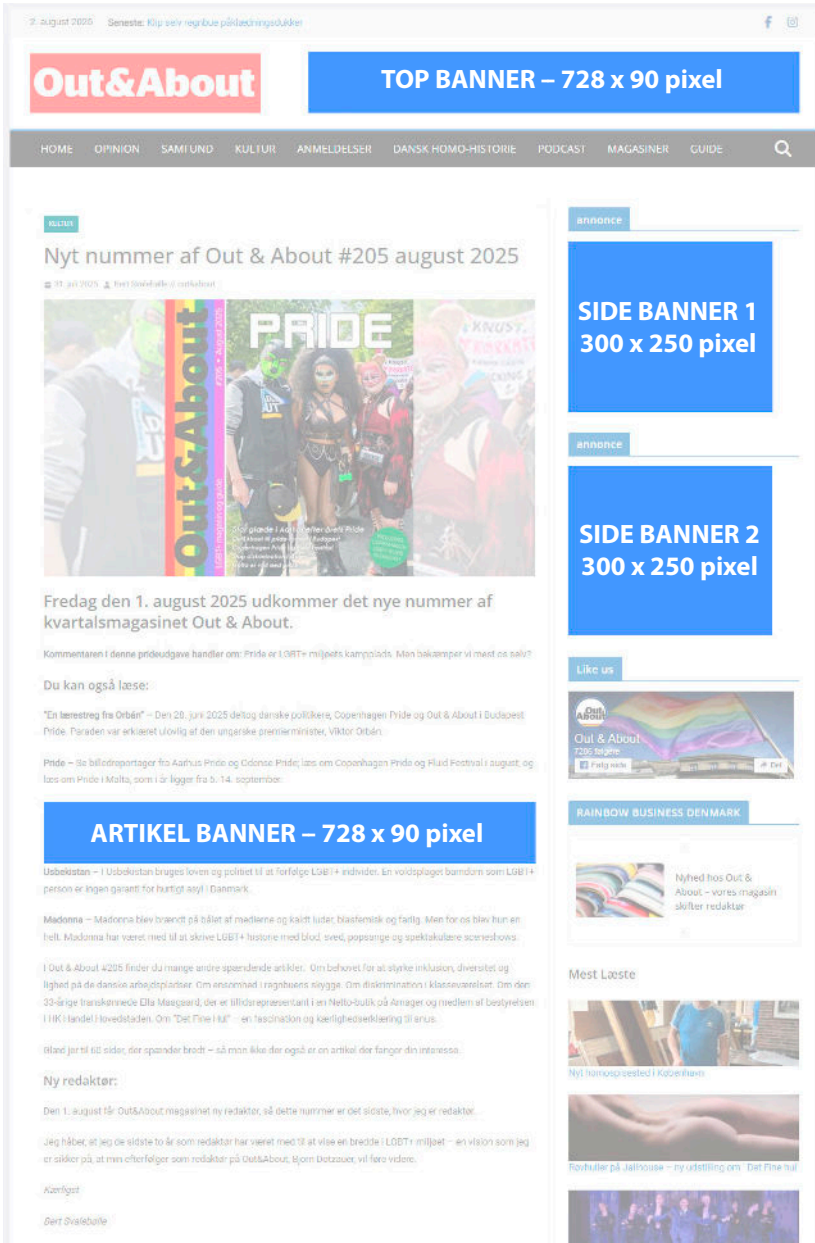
2. august 2025 Seneste: Klip selv regnbue påklædningsdukker

Out&About

TOP BANNER – 728 x 90 pixel

HOME OPINION SAMFUND KULTUR ANMELDELSER DANSK HOMO-HISTORIE PODCAST MAGASINER GUIDE

KULTUR

Nyt nummer af Out & About #205 august 2025

31. juli 2025 Bert Svaleballe @ outabout

Out&About PRIDE

Fredag den 1. august 2025 udkommer det nye nummer af kvartalsmagasinet Out & About.

Kommentaren i denne prideudgave handler om: Pride er LGBT+ miljøets kampplads. Men bekæmper vi mest os selv?

Du kan også læse:

"En lærestreg fra Orbán" – Den 28. juni 2025 deltog danske politikere, Copenhagen Pride og Out & About i Budapest Pride. Paraden var erklæret ulovlig af den ungarske premierminister, Viktor Orbán.

Pride – Se billedreportager fra Aarhus Pride og Odense Pride; læs om Copenhagen Pride og Fluid Festival i august, og læs om Pride i Malta, som i år ligger fra 5. 14. september.

ARTIKEL BANNER – 728 x 90 pixel

Usbekistan – I Usbekistan bruges loven og politiet til at forfølge LGBT+ individer. En voldsplaget barndom som LGBT+ person er ingen garanti for hurtigt asyl i Danmark.

Madonna – Madonna blev brændt på bålet af medierne og kaldt luder, blasfemisk og farlig. Men for os blev hun en helt. Madonna har været med til at skrive LGBT+ historie med blod, sved, popsange og spektakulære sceneshows.

I Out & About #205 finder du mange andre spændende artikler. Om behovet for at styrke inklusion, diversitet og lighed på de danske arbejdspladser. Om ensomhed i regnbuens skygge. Om diskrimination i klasseværelset. Om den 33-årige transkvinde Ella Maagaard, der er tillidsrepræsentant i en Netto-butik på Amager og medlem af bestyrelsen i HK Handel Hovedstaden. Om "Det Fine Hul" – en fascination og kærlighedserklæring til anus.

Blad jer til 68 sider, der spænder bredt – så mon ikke der også er en artikel der fanger din interesse.

Ny redaktør:

Den 1. august får Out&About magasinet ny redaktør, så dette nummer er det sidste, hvor jeg er redaktør.

Jeg håber, at jeg de sidste to år som redaktør har været med til at vise en bredde i LGBT+ miljøet – en vision som jeg er sikker på, at min efterfølger som redaktør på Out&About, Bjørn Detzauer, vil føre videre.

Kærligst

Bert Svaleballe

annonce

SIDE BANNER 1 300 x 250 pixel

annonce

SIDE BANNER 2 300 x 250 pixel

Like us

Out & About
7205 følgere
Følg side
Del

RAINBOW BUSINESS DENMARK

Nyhed hos Out & About – vores magasin skifter redaktør

Mest Læste

Nyt homosted i København

Revhuller på Jailhouse – ny udstilling om "Det Fine hul"